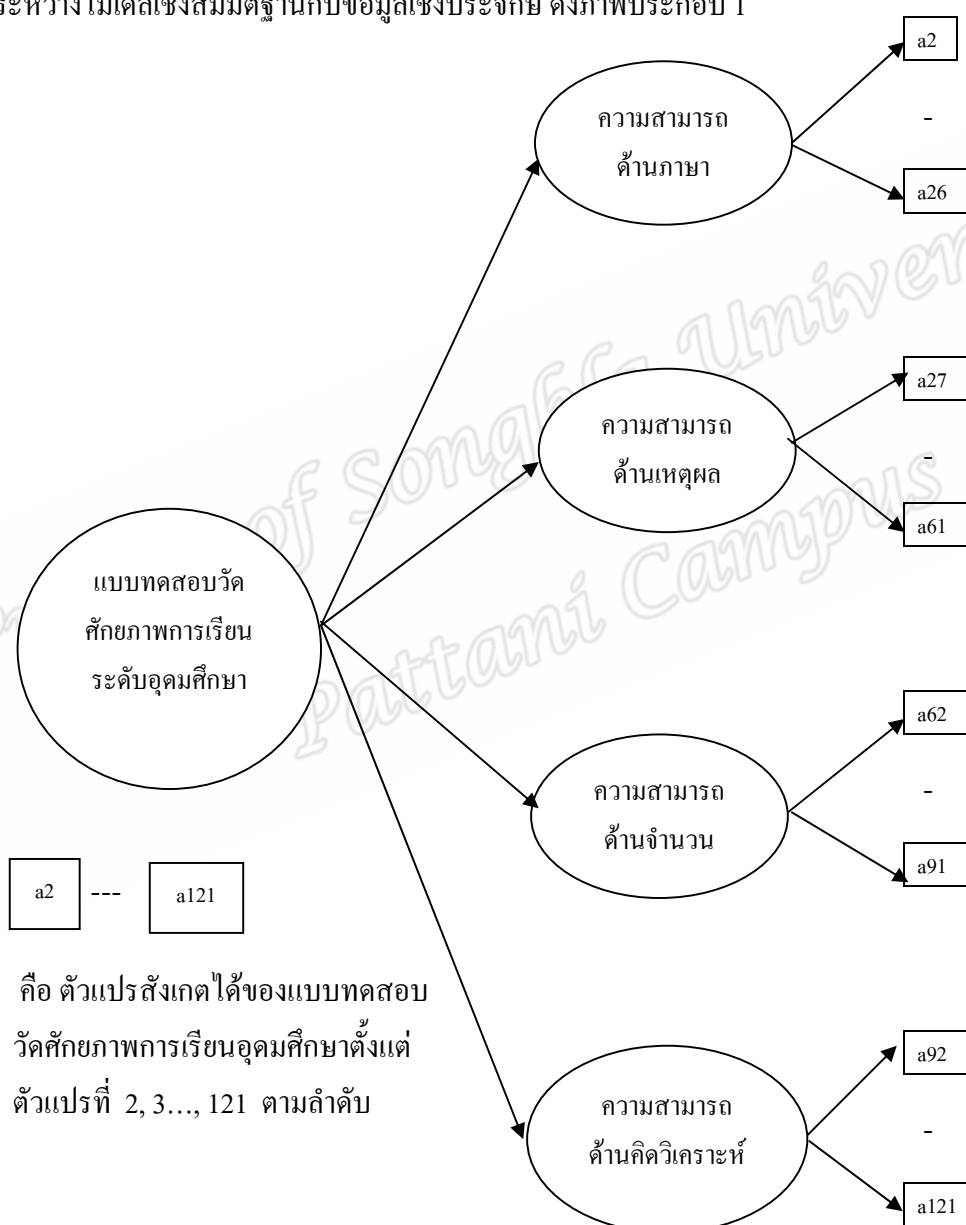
ระหว่างโมเดลเชิงสมมติฐานกับข้อมูลเชิงประจักษ์ ดังภาพประกอบ 1

a2
-
a26

ความสามารถด้านภาษา

a27
-
a61

ความสามารถด้านเหตุผล

แบบทดสอบวัดศักยภาพการเรียนระดับอุดมศึกษา

a62
-
a91

ความสามารถด้านจำนวน

a2 --- a121

คือ ตัวแปรสังเกตได้ของแบบทดสอบวัดศักยภาพการเรียนอุดมศึกษาตั้งแต่ตัวแปรที่ 2, 3..., 121 ตามลำดับ

a92
-
a121

ความสามารถด้านคิดวิเคราะห์

of Songkla University Pattani Campus